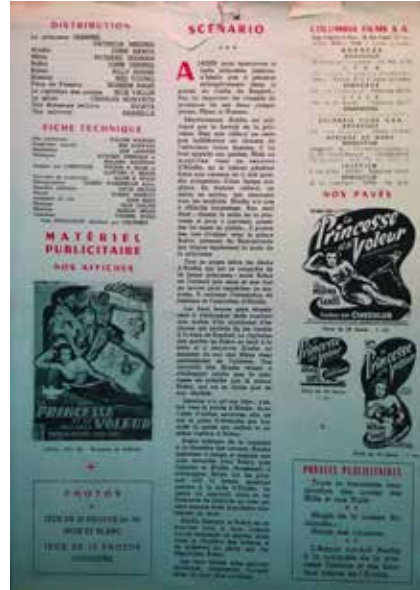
DISTRIBUTION

FICHE TECHNIQUE

MATÉRIEL PUBLICITAIRE

NOS AFFICHES

PRINCESSE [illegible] VOLEUR

PHOTOS

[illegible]

SCÉNARIO

A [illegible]

COLUMBIA FILMS S.A.

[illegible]

NOS PAVÉS

La Princesse et le Voleur

La Princesse et le Voleur

La Princesse et le Voleur

PHRASES PUBLICITAIRES

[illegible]